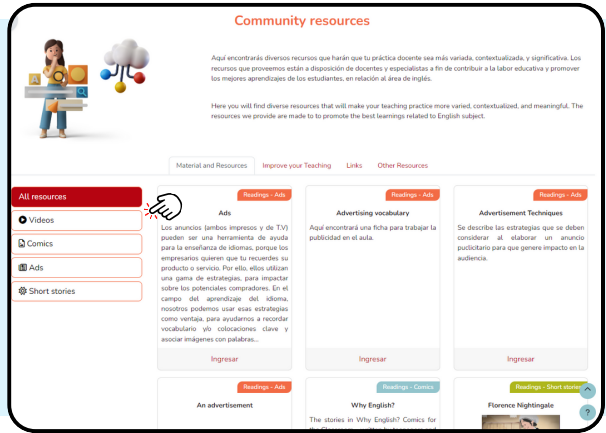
Community resources

Aquí encontrarás diversos recursos que harán que tu práctica docente sea más variada, contextualizada, y significativa. Los recursos que proveemos están a disposición de docentes y especialistas a fin de contribuir a la labor educativa y promover los mejores aprendizajes de los estudiantes, en relación al área de inglés.

Here you will find diverse resources that will make your teaching practice more varied, contextualized, and meaningful. The resources we provide are made to promote the best learnings related to English subject.

Material and Resources | Improve your Teaching | Links | Other Resources

All resources
Videos
Comics
Ads
Short stories

Readings - Ads
Ads
Los anuncios (ambos impresos y de T.V) pueden ser una herramienta de ayuda para la enseñanza de idiomas, porque los empresarios quieren que tu recuerdes su producto o servicio. Por ello, ellos utilizan una gama de estrategias, para impactar sobre los potenciales compradores. En el campo del aprendizaje del idioma, nosotros podemos usar esas estrategias como ventaja, para ayudarnos a recordar vocabulario y/o colocaciones clave y asociar imágenes con palabras...
Ingresar

Readings - Ads
Advertising vocabulary
Aquí encontrará una ficha para trabajar la publicidad en el aula.
Ingresar

Readings - Ads
Advertisement Techniques
Se describe las estrategias que se deben considerar al elaborar un anuncio publicitario para que genere impacto en la audiencia.
Ingresar

Readings - Ads
An advertisement

Readings - Comics
Why English?
The stories in Why English? Comics for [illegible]

Readings - Short stories
Florence Nightingale

?